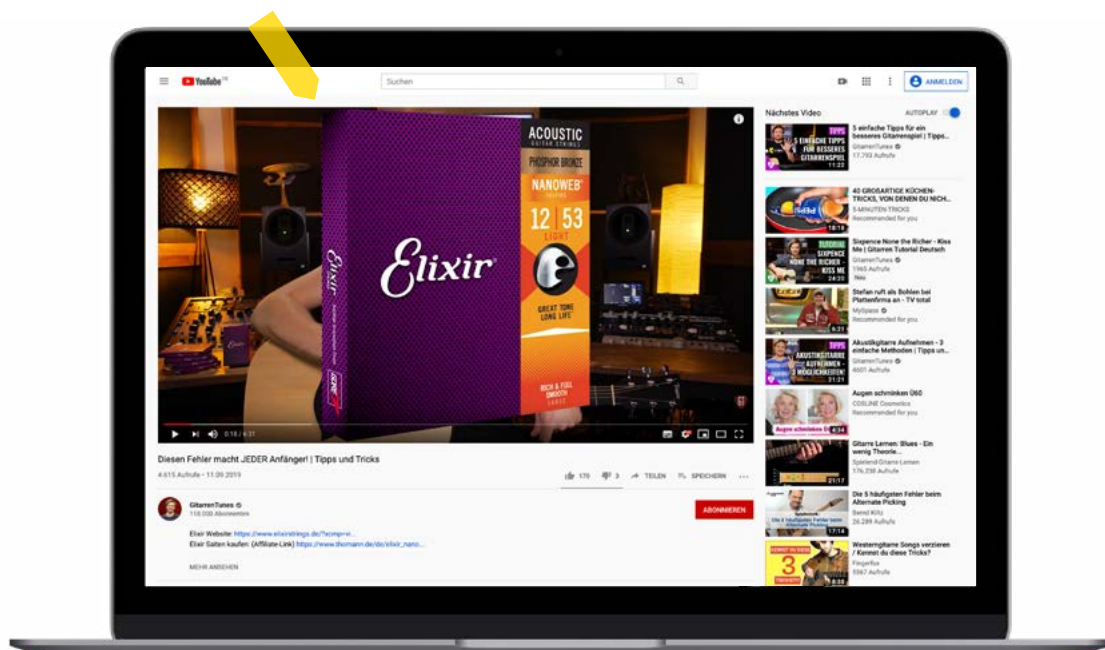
YouTube DE

Suchen

ANMELDEN

ACOUSTIC GUITAR STRINGS

PHOSPHOR BRONZE

NANOWEB COATING

12 | 53

LIGHT

Elixir

GREAT TONE LONG LIFE

RICH & FULL SMOOTH

0:18 / 4:31

Diesen Fehler macht JEDER Anfänger! | Tipps und Tricks

4.615 Aufrufe • 11.09.2019

170 3 TEILEN SPEICHERN

GitarrenTunes
118.000 Abonnenten

ABONNIEREN

Elixir Website: https://www.elixirstrings.de/?ecmp=vi...
Elixir Saiten kaufen: (Affiliate-Link) https://www.thomann.de/de/elixir_nano...

MEHR ANSEHEN

Nächstes Video

AUTOPLAY

5 einfache Tipps für ein besseres Gitarrenspiel | Tipps...
GitarrenTunes
17.793 Aufrufe
11:22

40 GROßARTIGE KÜCHEN-TRICKS, VON DENEN DU NICH...
5-MINUTEN-TRICKS
Recommended for you
18:18

Sixpence None the Richer - Kiss Me | Gitarren Tutorial Deutsch
GitarrenTunes
1965 Aufrufe
Neu
24:25

Stefan ruft als Bohlen bei Plattenfirma an - TV total
MySpass
Recommended for you
6:21

Akustikgitarre Aufnehmen - 3 einfache Methoden | Tipps un...
GitarrenTunes
6601 Aufrufe
21:21

Augen schminken Ü60
COSLINE Cosmetics
Recommended for you
4:34

Gitarre Lernen: Blues - Ein wenig Theorie...
Spielend Gitarre Lernen
176.238 Aufrufe
21:17

Die 5 häufigsten Fehler beim Alternate Picking
Bernd Kiltz
26.289 Aufrufe
17:14

Westerngitarre Songs verzieren / Kennst du diese Tricks?
Fingerfox
5567 Aufrufe